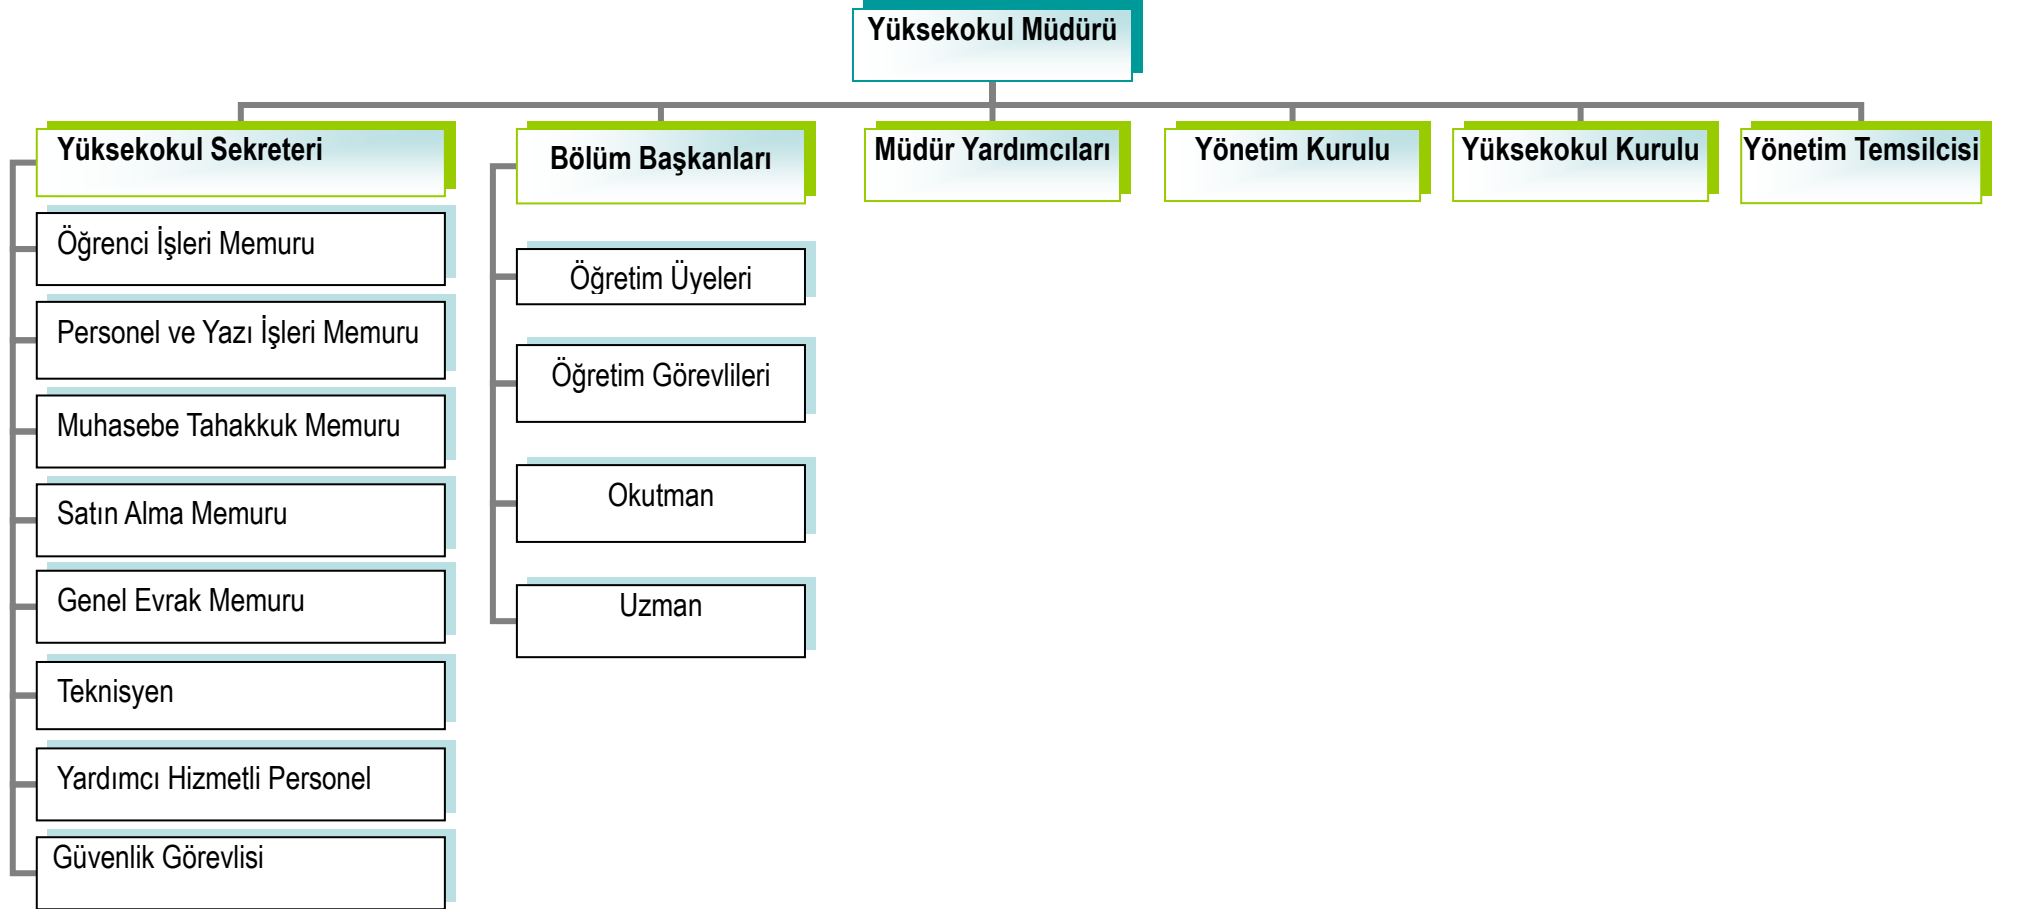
Yüksekokul Müdürü

Yüksekokul Sekreteri

Öğrenci İşleri Memuru

Personel ve Yazı İşleri Memuru

Muhasebe Tahakkuk Memuru

Satın Alma Memuru

Genel Evrak Memuru

Teknisyen

Yardımcı Hizmetli Personel

Güvenlik Görevlisi

Bölüm Başkanları

Öğretim Üyeleri

Öğretim Görevlileri

Okutman

Uzman

Müdür Yardımcıları

Yönetim Kurulu

Yüksekokul Kurulu

Yönetim Temsilcisi